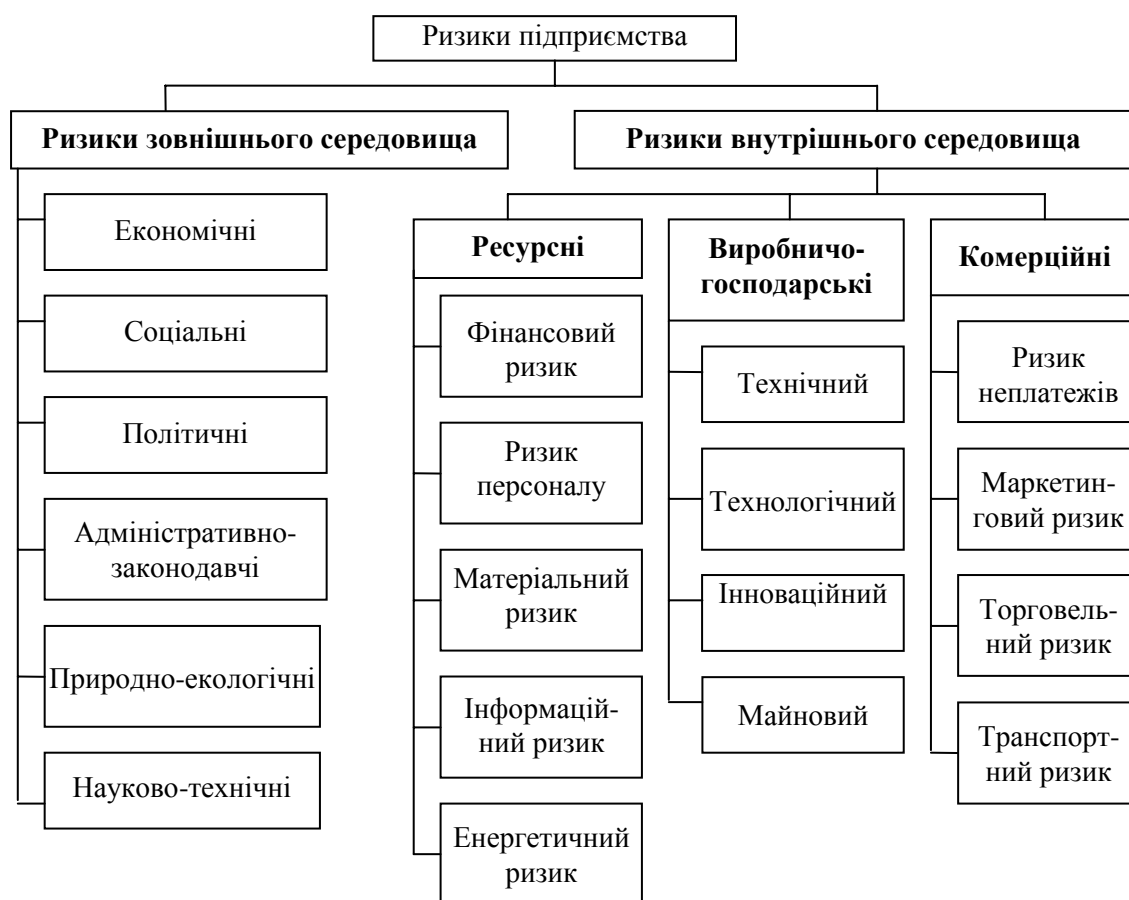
Ризики підприємства

**Ризики зовнішнього середовища**

Економічні

Соціальні

Політичні

Адміністративно-законодавчі

Природно-екологічні

Науково-технічні

**Ризики внутрішнього середовища**

**Ресурсні**

Фінансовий ризик

Ризик персоналу

Матеріальний ризик

Інформаційний ризик

Енергетичний ризик

**Виробничо-господарські**

Технічний

Технологічний

Інноваційний

Майновий

**Комерційні**

Ризик неплатежів

Маркетинговий ризик

Торговельний ризик

Транспортний ризик